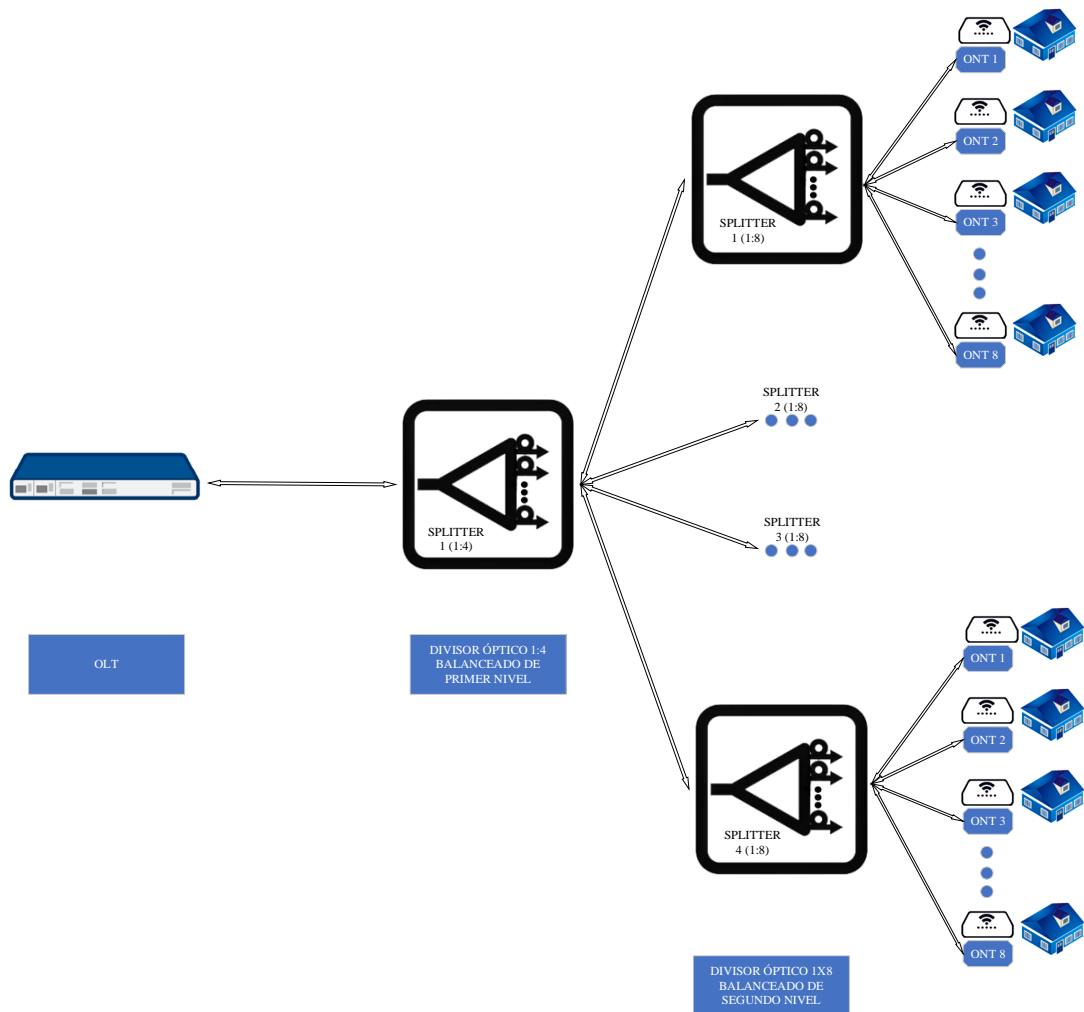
ONT 1

ONT 2

ONT 3

ONT 8

SPLITTER
1 (1:8)

SPLITTER
2 (1:8)

SPLITTER
1 (1:4)

SPLITTER
3 (1:8)

OLT

DIVISOR ÓPTICO 1:4 BALANCEADO DE PRIMER NIVEL

ONT 1

ONT 2

ONT 3

ONT 8

SPLITTER
4 (1:8)

DIVISOR ÓPTICO 1X8 BALANCEADO DE SEGUNDO NIVEL